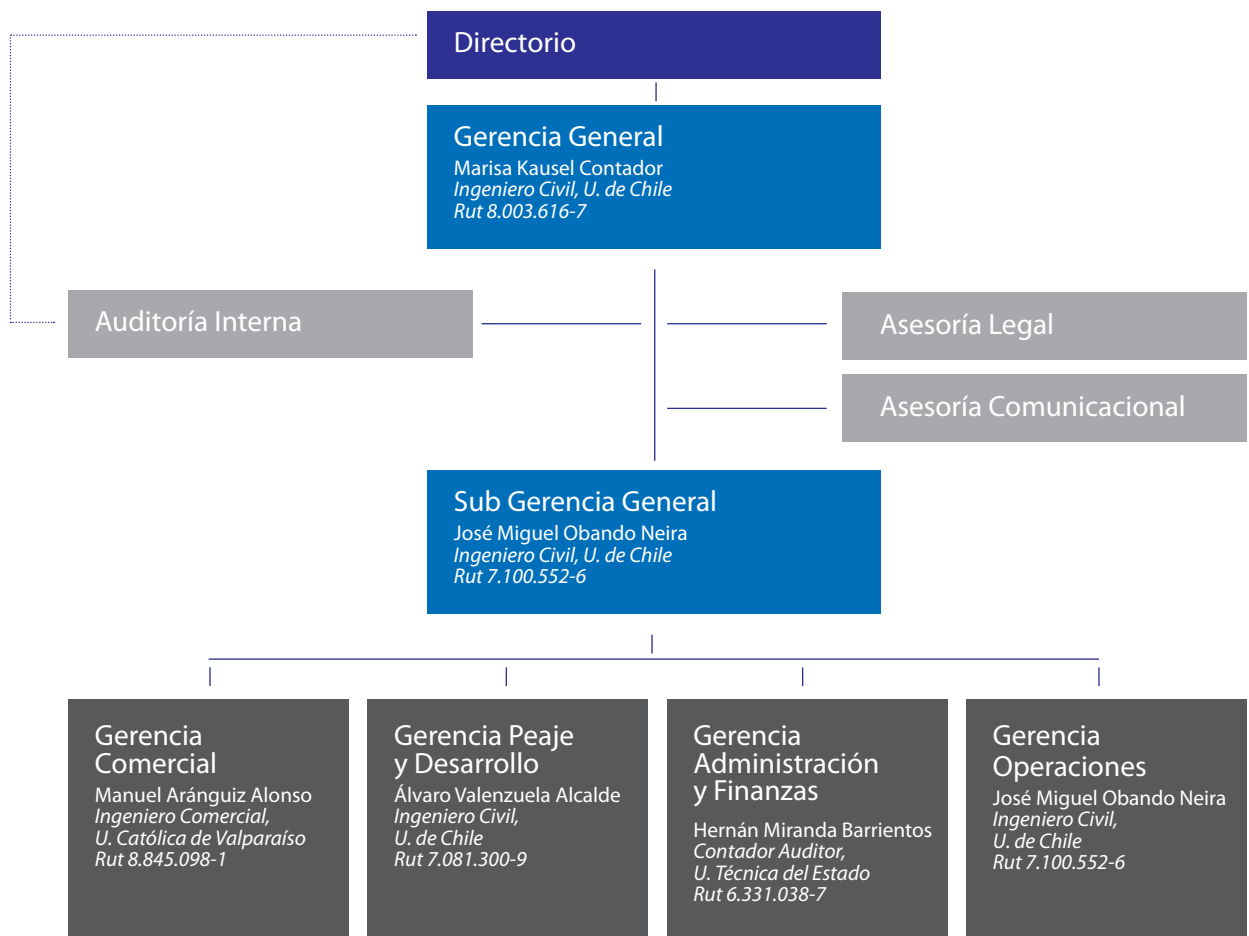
Directorio

Gerencia General
Marisa Kausel Contador
Ingeniero Civil, U. de Chile
Rut 8.003.616-7

Auditoría Interna

Asesoría Legal

Asesoría Comunicacional

Sub Gerencia General
José Miguel Obando Neira
Ingeniero Civil, U. de Chile
Rut 7.100.552-6

Gerencia Comercial
Manuel Aránguiz Alonso
Ingeniero Comercial,
U. Católica de Valparaíso
Rut 8.845.098-1

Gerencia Peaje y Desarrollo
Álvaro Valenzuela Alcalde
Ingeniero Civil,
U. de Chile
Rut 7.081.300-9

Gerencia Administración y Finanzas
Hernán Miranda Barrientos
Contador Auditor,
U. Técnica del Estado
Rut 6.331.038-7

Gerencia Operaciones
José Miguel Obando Neira
Ingeniero Civil,
U. de Chile
Rut 7.100.552-6